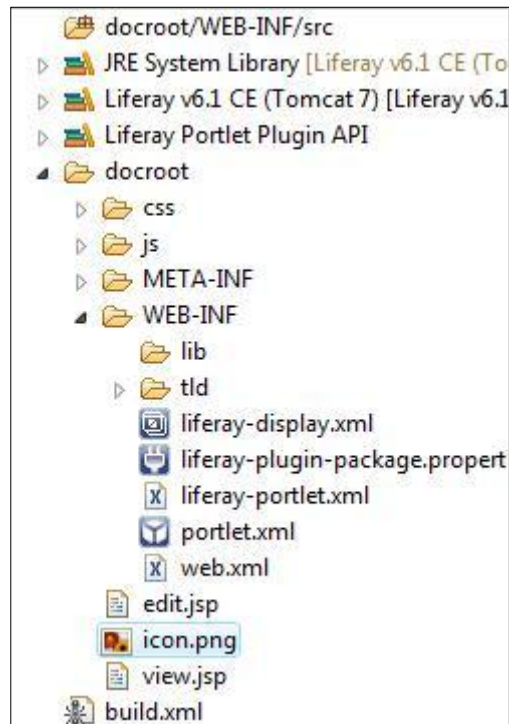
docroot/WEB-INF/src
JRE System Library [Liferay v6.1 CE (To
Liferay v6.1 CE (Tomcat 7) [Liferay v6.1
Liferay Portlet Plugin API
docroot
css
js
META-INF
WEB-INF
lib
tld
liferay-display.xml
liferay-plugin-package.propert
liferay-portlet.xml
portlet.xml
web.xml
edit.jsp
icon.png
view.jsp
build.xml